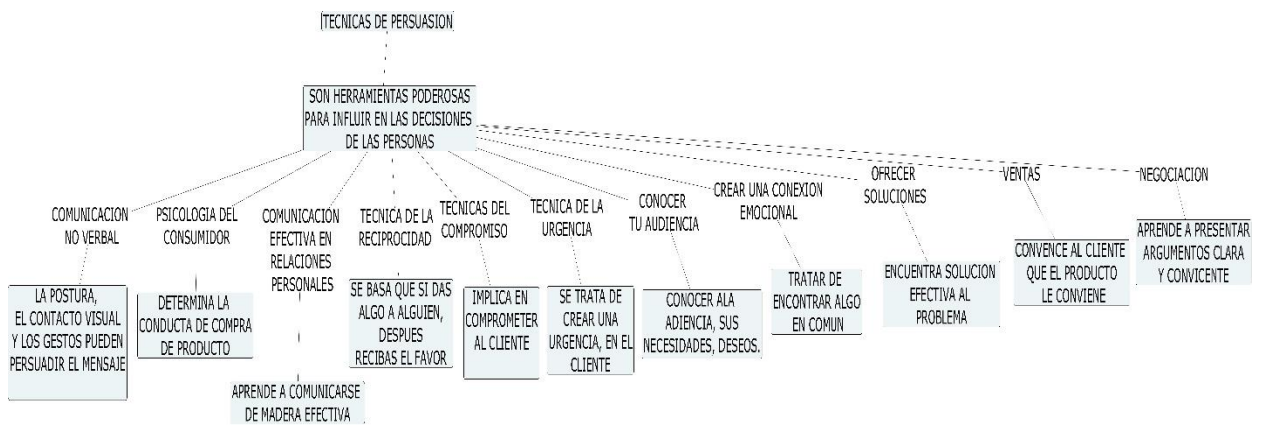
TECNICAS DE PERSUASION

SON HERRAMIENTAS PODEROSAS PARA INFLUIR EN LAS DECISIONES DE LAS PERSONAS

COMUNICACION NO VERBAL

LA POSTURA, EL CONTACTO VISUAL Y LOS GESTOS PUEDEN PERSUADIR EL MENSAJE

PSICOLOGIA DEL CONSUMIDOR

DETERMINA LA CONDUCTA DE COMPRA DE PRODUCTO

COMUNICACIÓN EFECTIVA EN RELACIONES PERSONALES

APRENDE A COMUNICARSE DE MADERA EFECTIVA

TECNICA DE LA RECIPROCIDAD

SE BASA QUE SI DAS ALGO A ALGUIEN, DESPUES RECIBAS EL FAVOR

TECNICAS DEL COMPROMISO

IMPLICA EN COMPROMETER AL CLIENTE

TECNICA DE LA URGENCIA

SE TRATA DE CREAR UNA URGENCIA, EN EL CLIENTE

CONOCER TU AUDIENCIA

CONOCER ALA ADIENCIA, SUS NECESIDADES, DESEOS.

CREAR UNA CONEXION EMOCIONAL

TRATAR DE ENCONTRAR ALGO EN COMUN

OFRECER SOLUCIONES

ENCUENTRA SOLUCION EFECTIVA AL PROBLEMA

VENTAS

CONVENCE AL CLIENTE QUE EL PRODUCTO LE CONVIENE

NEGOCIACION

APRENDE A PRESENTAR ARGUMENTOS CLARA Y CONVICENTE